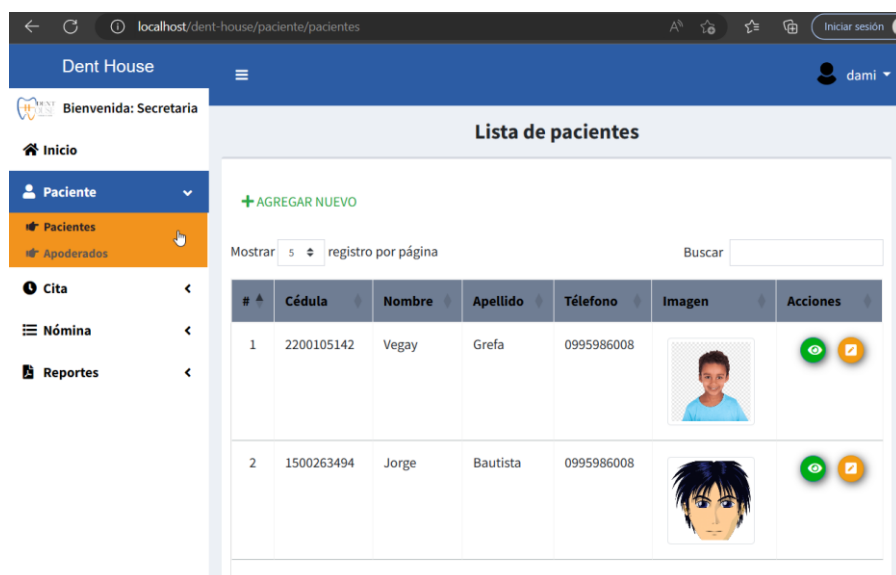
localhost/dent-house/paciente/pacientes

Iniciar sesión

Dent House

dami

DENT HOUSE Bienvenida: Secretaria

Inicio

Paciente

Pacientes

Apoderados

Cita

Nómina

Reportes

Lista de pacientes

+ AGREGAR NUEVO

Mostrar 5 registro por página

Buscar

| # | Cédula | Nombre | Apellido | Télefono | Imagen | Acciones |
|---|---|---|---|---|---|---|
| 1 | 2200105142 | Vegay | Grefa | 0995986008 | | |
| 2 | 1500263494 | Jorge | Bautista | 0995986008 | | |